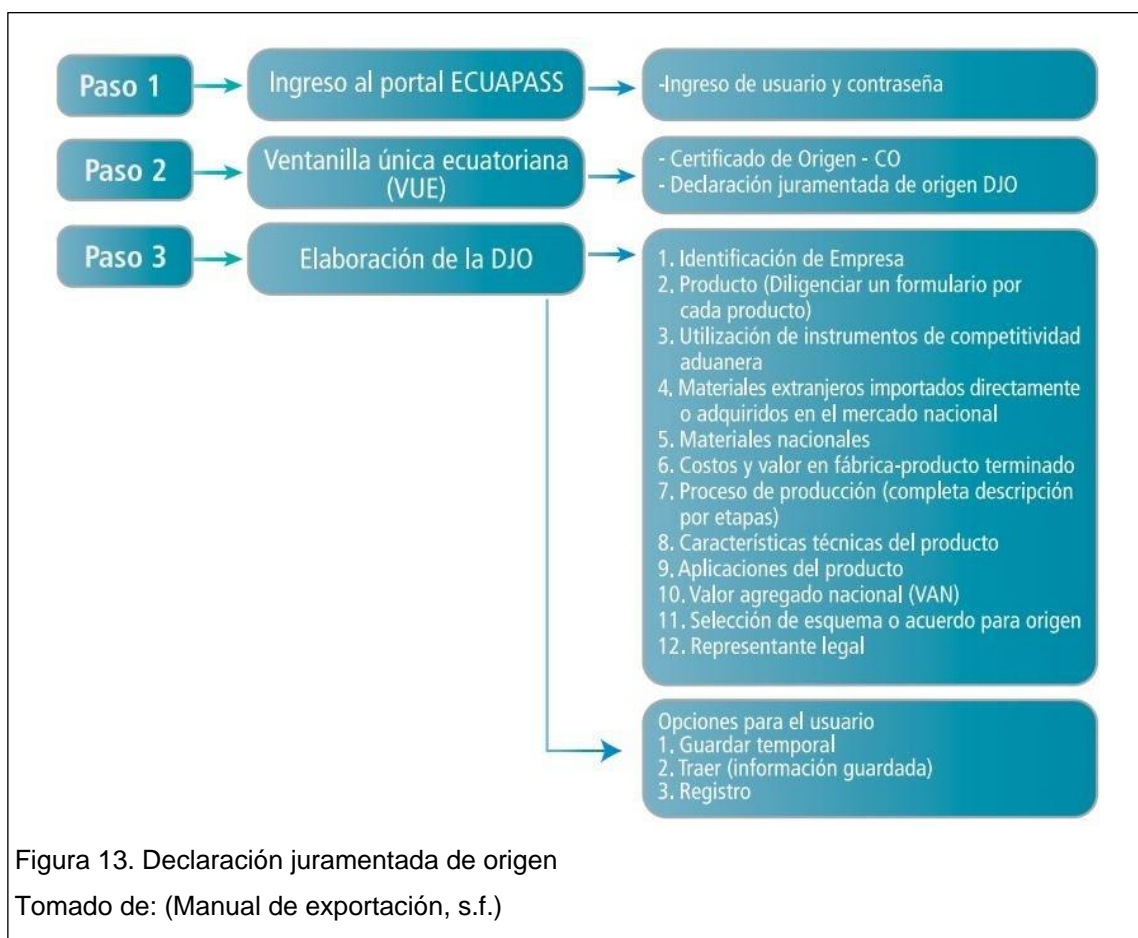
Paso 1

Ingreso al portal ECUAPASS

-Ingreso de usuario y contraseña

Paso 2

Ventanilla única ecuatoriana (VUE)

- Certificado de Origen - CO
- Declaración juramentada de origen DJO

Paso 3

Elaboración de la DJO

1. Identificación de Empresa
2. Producto (Diligenciar un formulario por cada producto)
3. Utilización de instrumentos de competitividad aduanera
4. Materiales extranjeros importados directamente o adquiridos en el mercado nacional
5. Materiales nacionales
6. Costos y valor en fábrica-producto terminado
7. Proceso de producción (completa descripción por etapas)
8. Características técnicas del producto
9. Aplicaciones del producto
10. Valor agregado nacional (VAN)
11. Selección de esquema o acuerdo para origen
12. Representante legal

Opciones para el usuario
1. Guardar temporal
2. Traer (información guardada)
3. Registro

Figura 13. Declaración juramentada de origen

Tomado de: (Manual de exportación, s.f.)